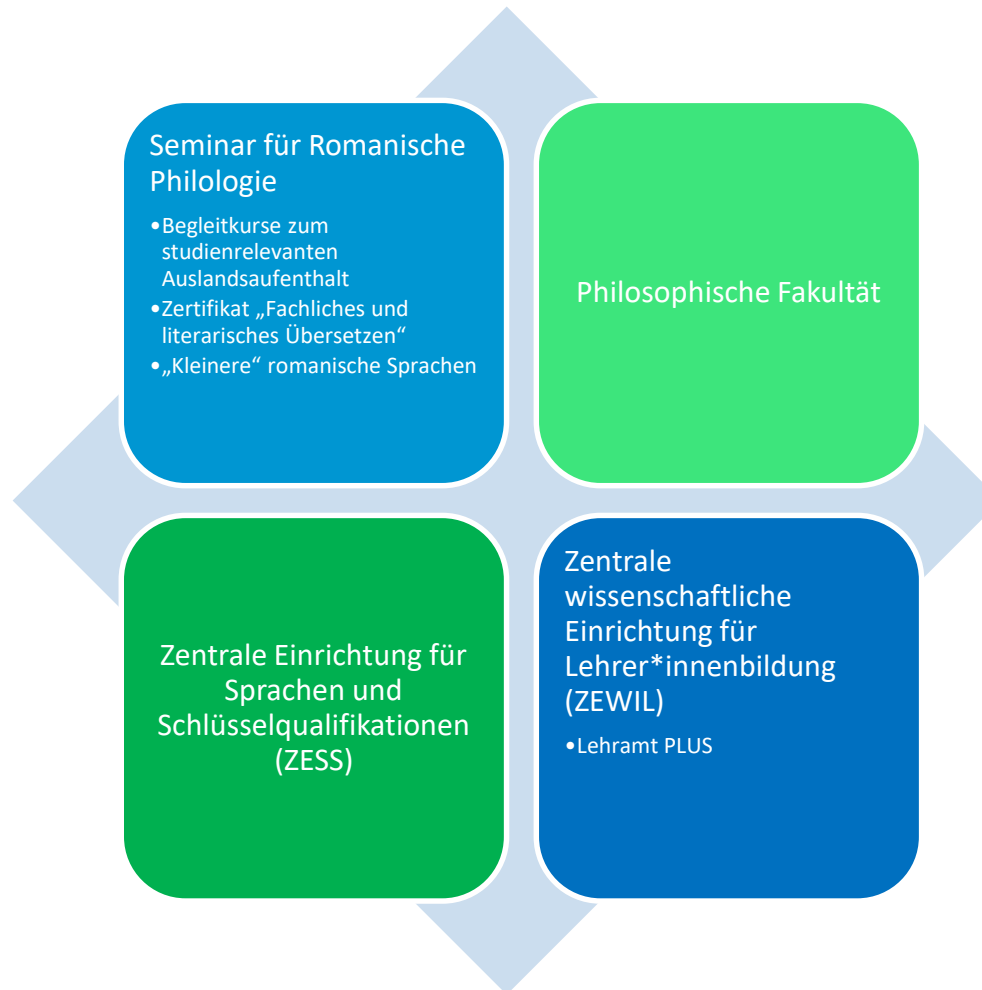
Seminar für Romanische Philologie

•Begleitkurse zum studienrelevanten Auslandsaufenthalt
•Zertifikat „Fachliches und literarisches Übersetzen“
•„Kleinere“ romanische Sprachen

Philosophische Fakultät

Zentrale Einrichtung für Sprachen und Schlüsselqualifikationen (ZESS)

Zentrale wissenschaftliche Einrichtung für Lehrer*innenbildung (ZEWIL)

•Lehramt PLUS